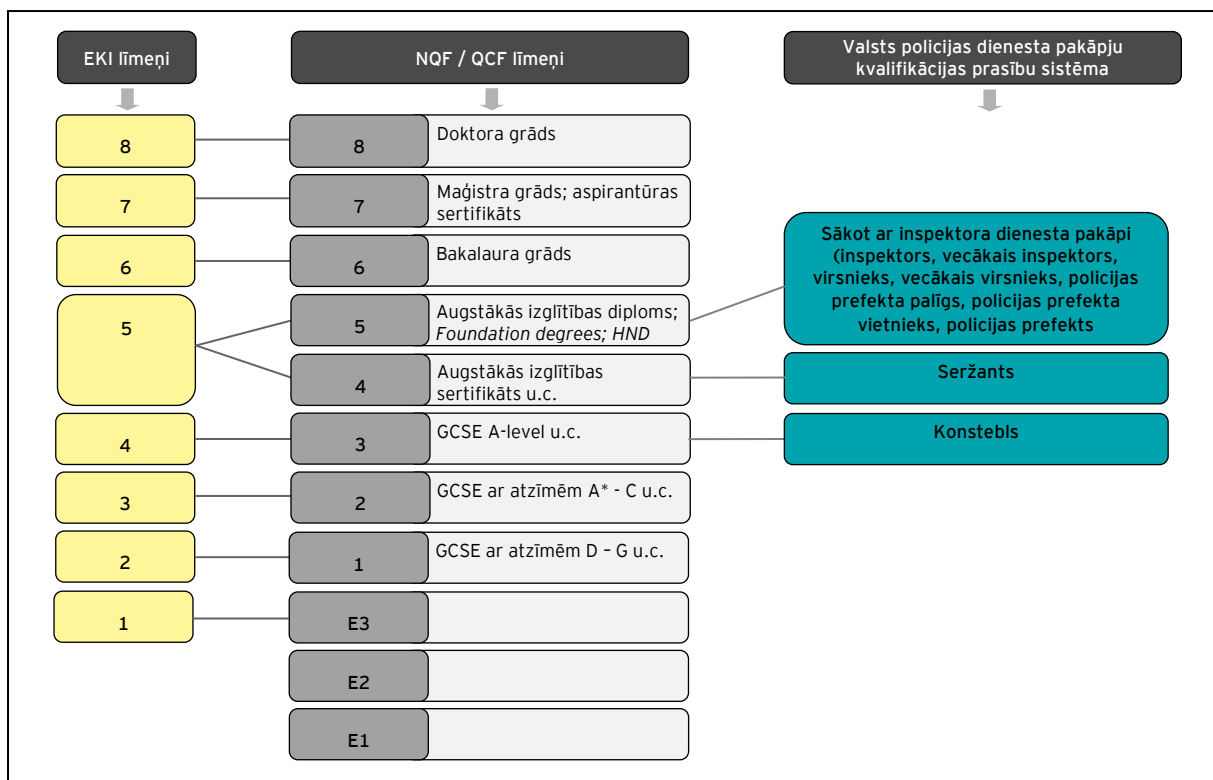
EKI līmeņi

NQF / QCF līmeņi

Valsts policijas dienesta pakāpju kvalifikācijas prasību sistēma

8

8 Doktora grāds

7

7 Maģistra grāds; aspirantūras sertifikāts

6

6 Bakalaura grāds

Sākot ar inspektora dienesta pakāpi (inspektors, vecākais inspektors, virsnieks, vecākais virsnieks, policijas prefekta palīgs, policijas prefekta vietnieks, policijas prefekts

5

5 Augstākās izglītības diploms; *Foundation degrees; HND*

4 Augstākās izglītības sertifikāts u.c.

Seržants

4

3 GCSE A-level u.c.

Konstebls

3

2 GCSE ar atzīmēm A* - C u.c.

2

1 GCSE ar atzīmēm D – G u.c.

1

E3

E2

E1